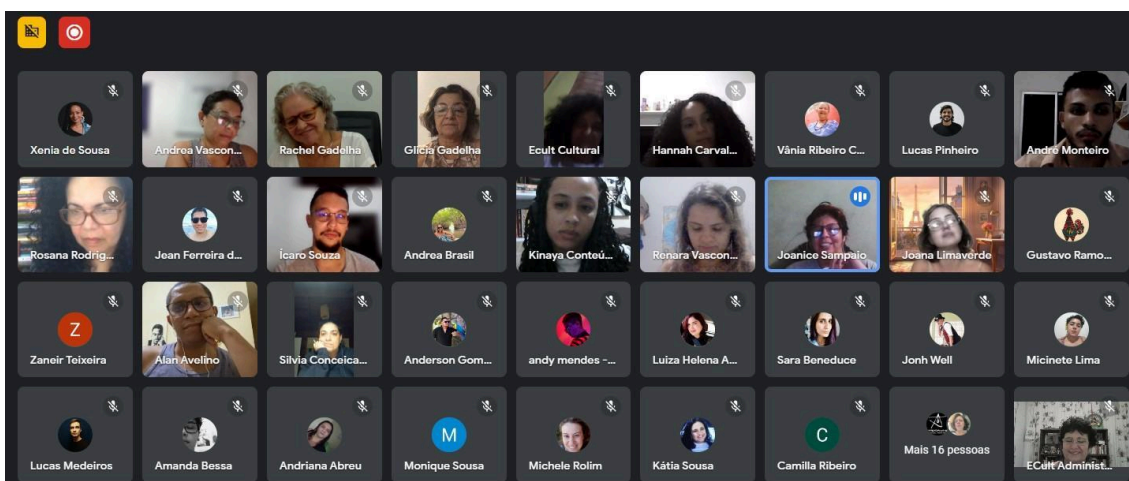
Xenia de Sousa
Andrea Vascon...
Rachel Gadelha
Glícia Gadelha
Ecult Cultural
Hannah Carval...
Vânia Ribeiro C...
Lucas Pinheiro
André Monteiro

Rosana Rodrig...
Jean Ferreira d...
Ícaro Souza
Andrea Brasil
Kinaya Conteú...
Renara Vascon...
Joanice Sampaio
Joana Limaverde
Gustavo Ramo...

Z
Zaneir Teixeira
Alan Avelino
Silvia Conceica...
Anderson Gom...
andy mendes -...
Luiza Helena A...
Sara Beneduce
Jonh Well
Micinete Lima

Lucas Medeiros
Amanda Bessa
Andriana Abreu
M
Monique Sousa
Michele Rolim
Kátia Sousa
C
Camilla Ribeiro
Mais 16 pessoas
ECult Administ...